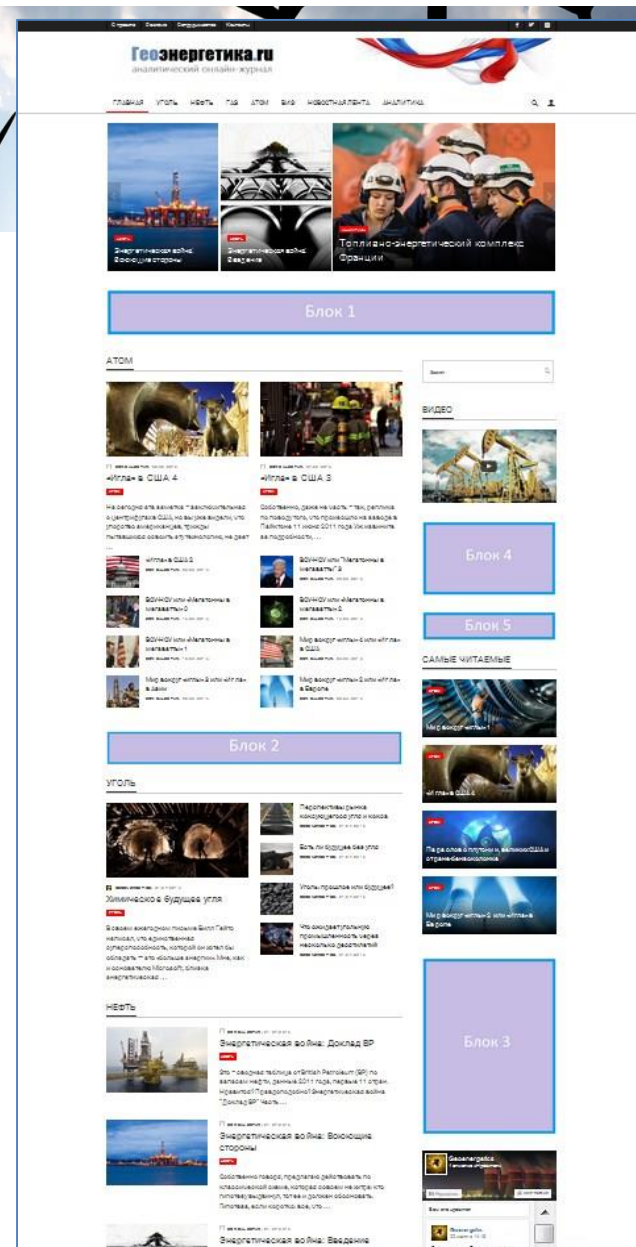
Страница Важное Сотрудничество Контакты

Геоэнергетика.ru
аналитический онлайн-журнал

ГЛАВНАЯ УГОЛЬ НЕФТЬ ГАЗ АТОМ ВИЭ НОВОСТНАЯ ЛЕНТА АНАЛИТИКА

НЕФТЬ
Энергетическая война: Воюющие стороны

НЕФТЬ
Энергетическая война: Введение

Топливно-энергетический комплекс Франции

Блок 1

АТОМ

«Игла» в США 4

«Игла» в США 3

«Игла» в США 2

ВОУНОУ или "Мегатонны в мегаватты" 3

ВОУНОУ или «Мегатонны в мегаватты» 0

ВОУНОУ или «Мегатонны в мегаватты» 2

ВОУНОУ или «Мегатонны в мегаватты» 1

Мир вокруг «иглы» 4 или «Игла» в США

Мир вокруг «иглы» 2 или «Игла» в Азии

Мир вокруг «иглы» 3 или «Игла» в Европе

Search

ВИДЕО

Блок 4

Блок 5

САМЫЕ ЧИТАЕМЫЕ

Мир вокруг «иглы» 1

«Игла» в США 4

Блок 2

УГОЛЬ

Перспективы рынка коксующегося угля и кокса

Есть ли будущее без угля

Уголь: прошлое или будущее?

Химическое будущее угля

Блок 3

НЕФТЬ

Энергетическая война: Доклад BP

Энергетическая война: Воюющие стороны

Энергетическая война: Введение

Geoenergetica